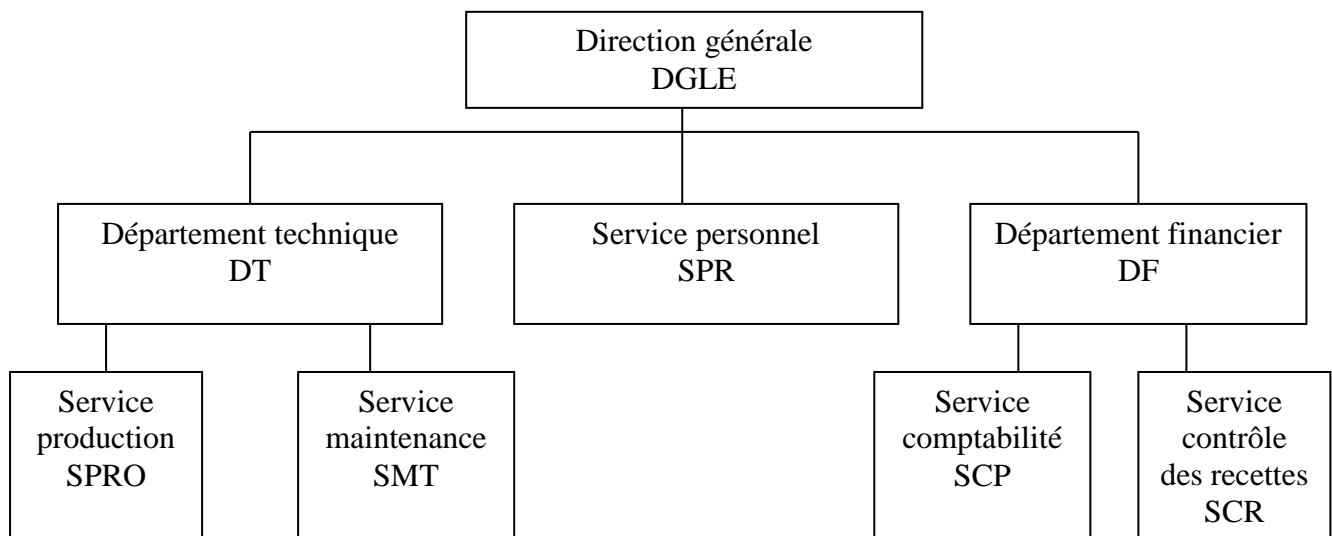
Direction générale
DGLE

Département technique
DT

Service personnel
SPR

Département financier
DF

Service
production
SPRO

Service
maintenance
SMT

Service
comptabilité
SCP

Service
contrôle
des recettes
SCR